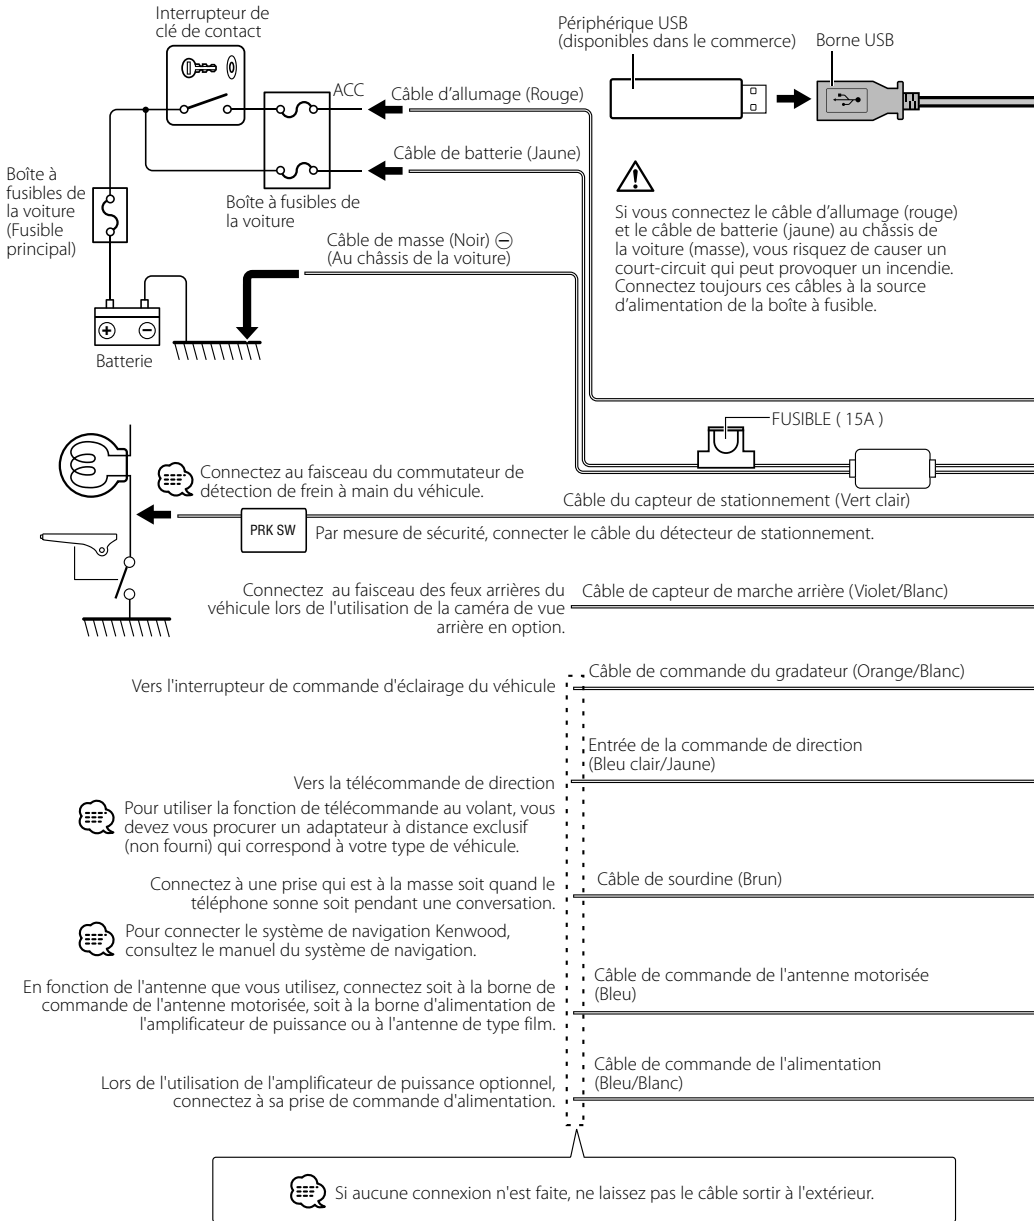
Interrupteur de clé de contact

Périphérique USB
(disponibles dans le commerce)

Borne USB

ACC

Câble d'allumage (Rouge)

Câble de batterie (Jaune)

Boîte à fusibles de la voiture (Fusible principal)

Boîte à fusibles de la voiture

Si vous connectez le câble d'allumage (rouge) et le câble de batterie (jaune) au châssis de la voiture (masse), vous risquez de causer un court-circuit qui peut provoquer un incendie. Connectez toujours ces câbles à la source d'alimentation de la boîte à fusible.

Câble de masse (Noir) $\ominus$
(Au châssis de la voiture)

Batterie

FUSIBLE ( 15A )

Connectez au faisceau du commutateur de détection de frein à main du véhicule.

Câble du capteur de stationnement (Vert clair)

PRK SW

Par mesure de sécurité, connecter le câble du détecteur de stationnement.

Connectez au faisceau des feux arrières du véhicule lors de l'utilisation de la caméra de vue arrière en option.

Câble de capteur de marche arrière (Violet/Blanc)

Câble de commande du gradateur (Orange/Blanc)

Vers l'interrupteur de commande d'éclairage du véhicule

Entrée de la commande de direction
(Bleu clair/Jaune)

Vers la télécommande de direction

Pour utiliser la fonction de télécommande au volant, vous devez vous procurer un adaptateur à distance exclusif (non fourni) qui correspond à votre type de véhicule.

Connectez à une prise qui est à la masse soit quand le téléphone sonne soit pendant une conversation.

Câble de sourdine (Brun)

Pour connecter le système de navigation Kenwood, consultez le manuel du système de navigation.

En fonction de l'antenne que vous utilisez, connectez soit à la borne de commande de l'antenne motorisée, soit à la borne d'alimentation de l'amplificateur de puissance ou à l'antenne de type film.

Câble de commande de l'antenne motorisée
(Bleu)

Lors de l'utilisation de l'amplificateur de puissance optionnel, connectez à sa prise de commande d'alimentation.

Câble de commande de l'alimentation
(Bleu/Blanc)

Si aucune connexion n'est faite, ne laissez pas le câble sortir à l'extérieur.